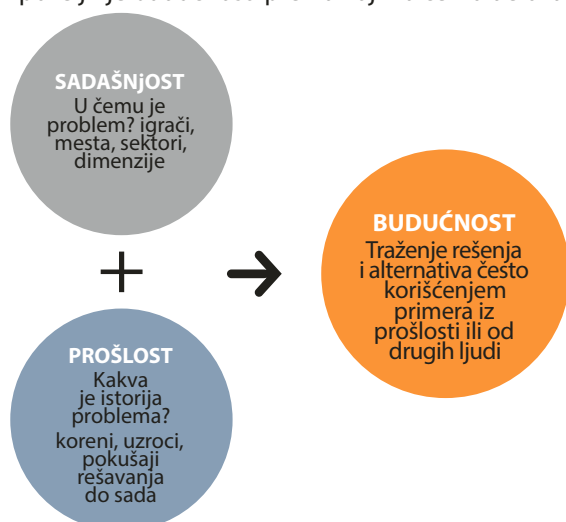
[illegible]

SADAŠNjOST
U čemu je problem? igrači, mesta, sektori, dimenzije

+

PROŠLOST
Kakva je istorija problema?
koreni, uzroci, pokušaji rešavanja do sada

BUDUĆNOST
Traženje rešenja i alternativa često korišćenjem primera iz prošlosti ili od drugih ljudi